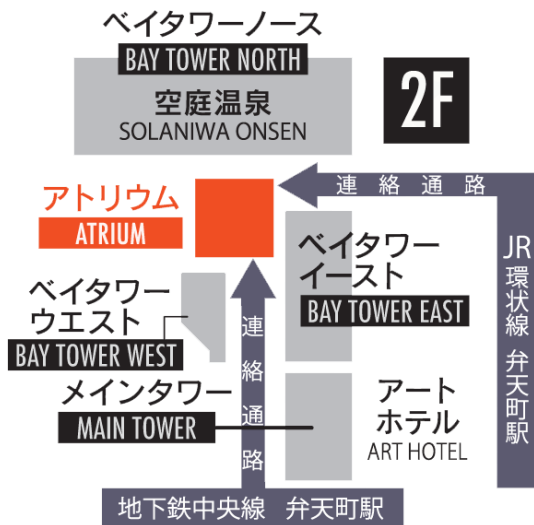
ベイタワーノース
BAY TOWER NORTH
空庭温泉
SOLANIWA ONSEN
2F
アトリウム
ATRIUM
連絡通路
JR環状線 弁天町駅
ベイタワーイースト
BAY TOWER EAST
ベイタワーウエスト
BAY TOWER WEST
連絡通路
メインタワー
MAIN TOWER
アートホテル
ART HOTEL
地下鉄中央線 弁天町駅